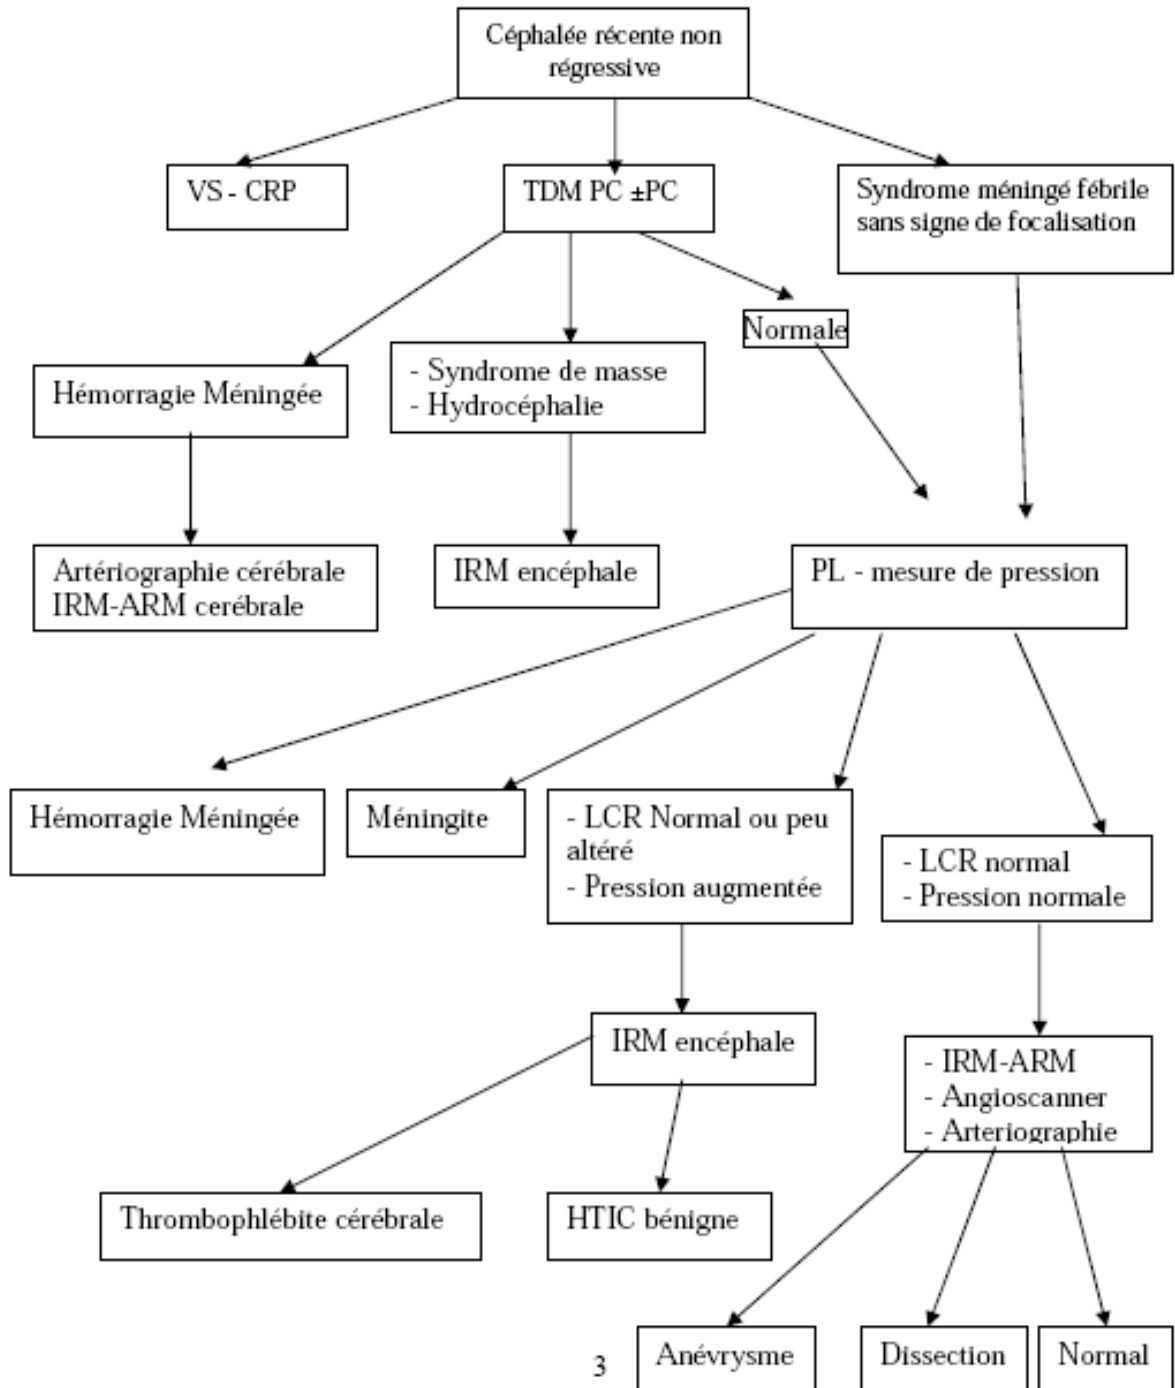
Céphalée récente non régressive

VS - CRP

TDM PC ±PC

Syndrome méningé fébrile sans signe de focalisation

Normale

Hémorragie Méningée

- Syndrome de masse
- Hydrocéphalie

Artériographie cérébrale
IRM-ARM cerébrale

IRM encéphale

PL - mesure de pression

Hémorragie Méningée

Méningite

- LCR Normal ou peu altéré
- Pression augmentée

- LCR normal
- Pression normale

IRM encéphale

- IRM-ARM
- Angioscanner
- Arteriographie

Thrombophlébite cérébrale

HTIC bénigne

Anévrysme

Dissection

Normal

3